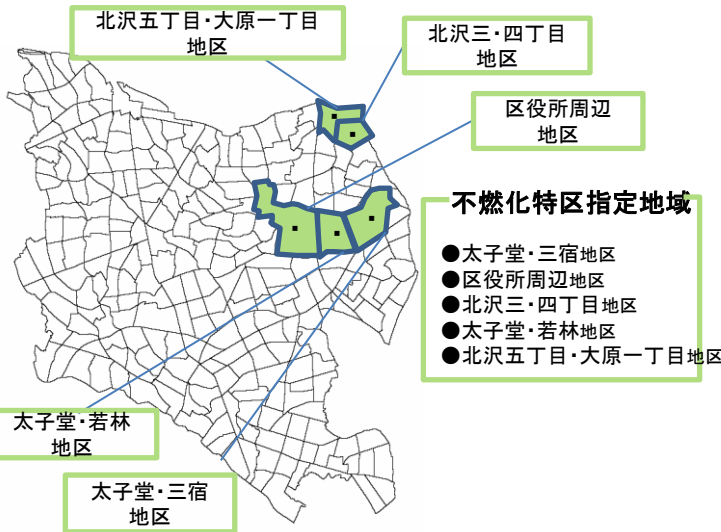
北沢五丁目・大原一丁目
地区

北沢三・四丁目
地区

区役所周辺
地区

不燃化特区指定地域

●太子堂・三宿地区
●区役所周辺地区
●北沢三・四丁目地区
●太子堂・若林地区
●北沢五丁目・大原一丁目地区

太子堂・若林
地区

太子堂・三宿
地区